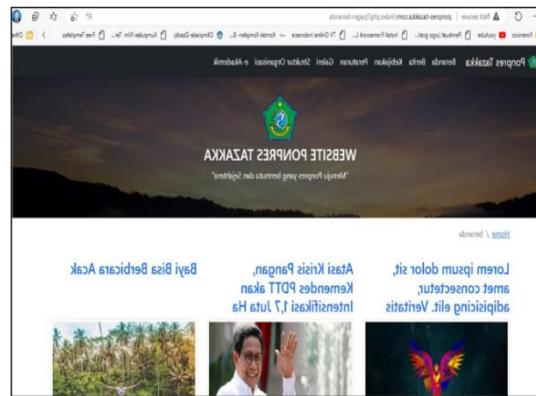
Not secure | ponpres-tazakka.com/index.php/pages/beranda

Ponpres Tazakka Beranda Berita Kebijakan Peraturan Galeri Struktur Organisasi e-Akademik

WEBSITE PONPRES TAZAKKA

"Menuju Ponpres yang bermutu dan Sejahtera"

Home / beranda

Lorem ipsum dolor sit, amet consectetur, adipisicing elit. Veritatis

Atasi Krisis Pangan, Kemendes PDTT akan Intensifikasi 1,7 Juta Ha

Bayi Bisa Berbicara Acak